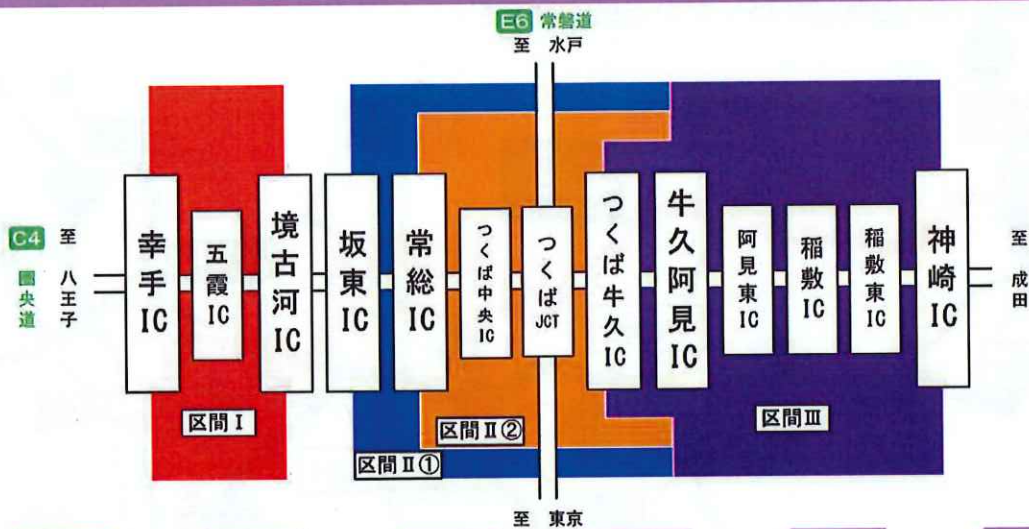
E6 常磐道
至 水戸

C4 圏央道
至 八王子

幸手IC
五霞IC
境古河IC
坂東IC
常総IC
つくば中央IC
つくばJCT
つくば牛久IC
牛久阿見IC
阿見東IC
稲敷IC
稲敷東IC
神崎IC

至 成田

区間Ⅰ
区間Ⅱ②
区間Ⅱ①
区間Ⅲ

至 東京